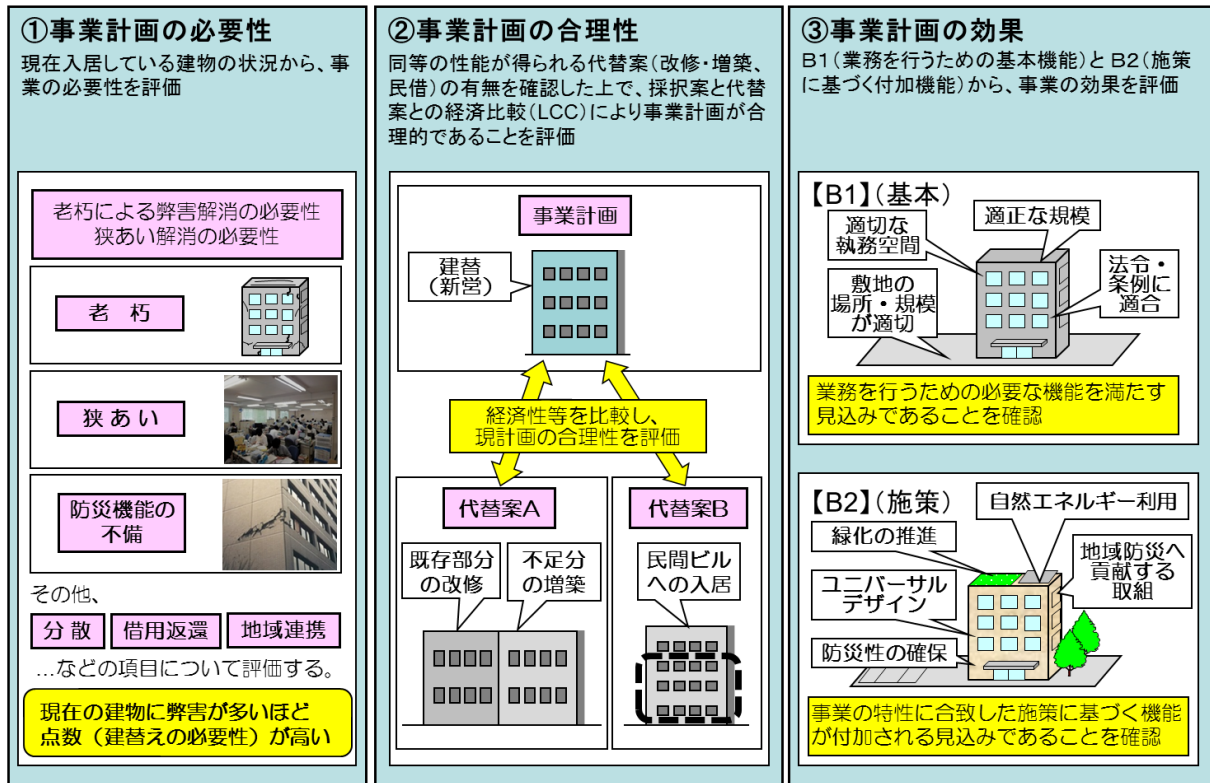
①事業計画の必要性
現在入居している建物の状況から、事業の必要性を評価

老朽による弊害解消の必要性
狭あい解消の必要性

老 朽

狭あい

防災機能の不備

その他、
分 散　借用返還　地域連携
…などの項目について評価する。

現在の建物に弊害が多いほど点数（建替えの必要性）が高い

②事業計画の合理性
同等の性能が得られる代替案（改修・増築、民借）の有無を確認した上で、採択案と代替案との経済比較（LCC）により事業計画が合理的であることを評価

事業計画

建替（新営）

経済性等を比較し、現計画の合理性を評価

代替案A

既存部分の改修

不足分の増築

代替案B

民間ビルへの入居

③事業計画の効果
B1（業務を行うための基本機能）とB2（施策に基づく付加機能）から、事業の効果を評価

【B1】（基本）

適切な執務空間

適正な規模

法令・条例に適合

敷地の場所・規模が適切

業務を行うための必要な機能を満たす見込みであることを確認

【B2】（施策）

自然エネルギー利用

緑化の推進

地域防災へ貢献する取組

ユニバーサルデザイン

防災性の確保

事業の特性に合致した施策に基づく機能が付加される見込みであることを確認